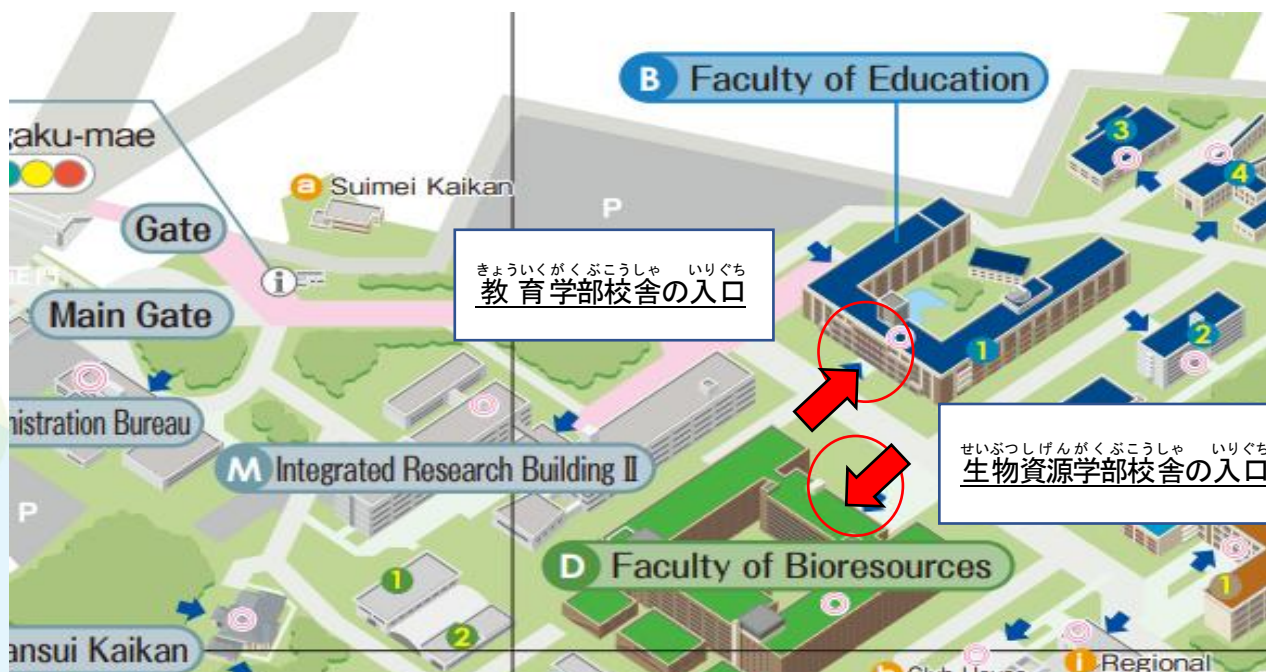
aku-mae

Gate

Main Gate

nistration Bureau

ansui Kaikan

a Suimei Kaikan

P

きょういくがくぶこうしゃ いりぐち
教育学部校舎の入口

B Faculty of Education

3

4

2

1

M Integrated Research Building Ⅱ

せいぶつしげんがくぶこうしゃ いりぐち
生物資源学部校舎の入口

D Faculty of Bioresources

1

2

P

1

Regional